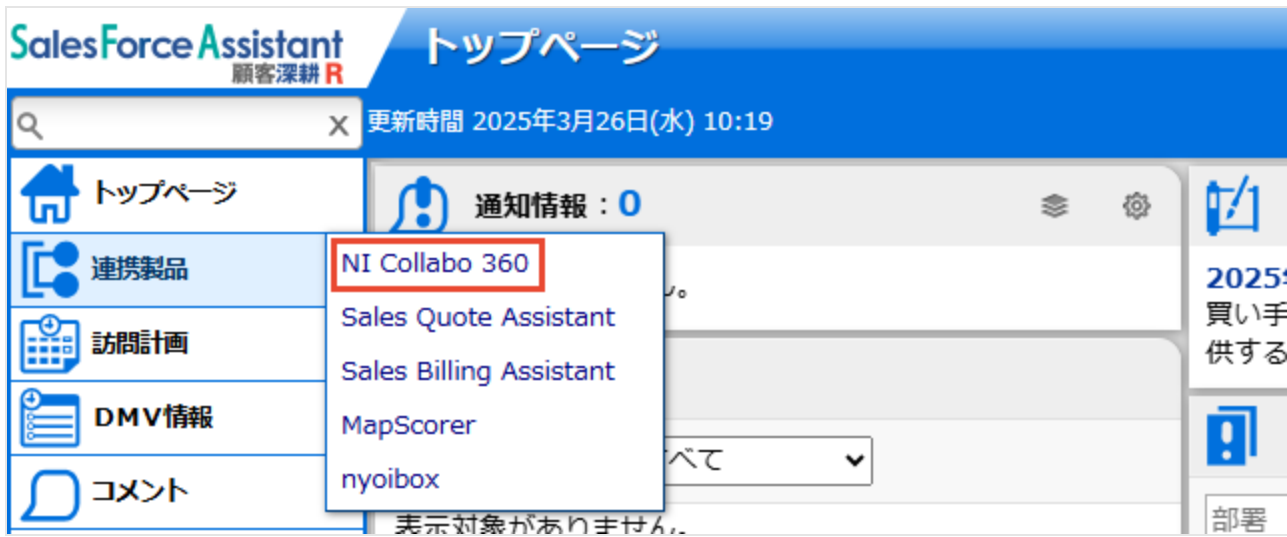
SalesForce Assistant
顧客深耕 R

トップページ

更新時間 2025年3月26日(水) 10:19

トップページ
連携製品
訪問計画
DMV情報
コメント

通知情報：0

NI Collabo 360
Sales Quote Assistant
Sales Billing Assistant
MapScorer
nyoibox

ん。

べて

表示対象がありません。

2025
買い手
供する

部署